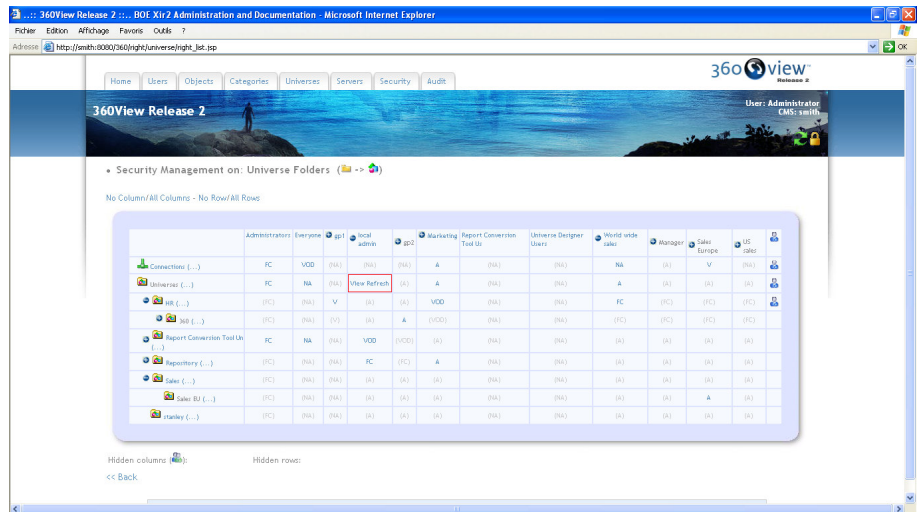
..:: 360View Release 2 :::.. BOE XIr2 Administration and Documentation - Microsoft Internet Explorer

Fichier Edition Affichage Favoris Outils ?

Adresse http://smith:8080/360/right/universe/right_list.jsp

OK

Home Users Objects Categories Universes Servers Security Audit

360view Release 2

360View Release 2

User: Administrator
CMS: smith

• Security Management on: Universe Folders ( -> )

No Column/All Columns - No Row/All Rows

| | Administrators | Everyone | gp1 | local admin | gp2 | Marketing | Report Conversion Tool Us | Universe Designer Users | World-wide sales | Manager | Sales Europe | US sales | |
|---|---|---|---|---|---|---|---|---|---|---|---|---|---|
| Connections (...) | FC | VOD | (NA) | (NA) | (NA) | A | (NA) | (NA) | NA | (NA) | V | (NA) | |
| Universes (...) | FC | NA | (NA) | View Refresh | (A) | A | (NA) | (NA) | A | (A) | (A) | (A) | |
| HR (...) | (FC) | (NA) | V | (A) | (A) | VOD | (NA) | (NA) | FC | (FC) | (FC) | (FC) | |
| 360 (...) | (FC) | (NA) | (V) | (A) | A | (VOD) | (NA) | (NA) | (FC) | (FC) | (FC) | (FC) | |
| Report Conversion Tool Un (...) | FC | NA | (NA) | VOD | (VOD) | (A) | (NA) | (NA) | (A) | (A) | (A) | (A) | |
| Repository (...) | (FC) | (NA) | (NA) | FC | (FC) | A | (NA) | (NA) | (A) | (A) | (A) | (A) | |
| Sales (...) | (FC) | (NA) | (NA) | (A) | (A) | (A) | (NA) | (NA) | (A) | (A) | (A) | (A) | |
| Sales EU (...) | (FC) | (NA) | (NA) | (A) | (A) | (A) | (NA) | (NA) | (A) | (A) | A | (A) | |
| Stanley (...) | (FC) | (NA) | (NA) | (A) | (A) | (A) | (NA) | (NA) | (A) | (A) | (A) | (A) | |

Hidden columns ( ): Hidden rows:

<< Back